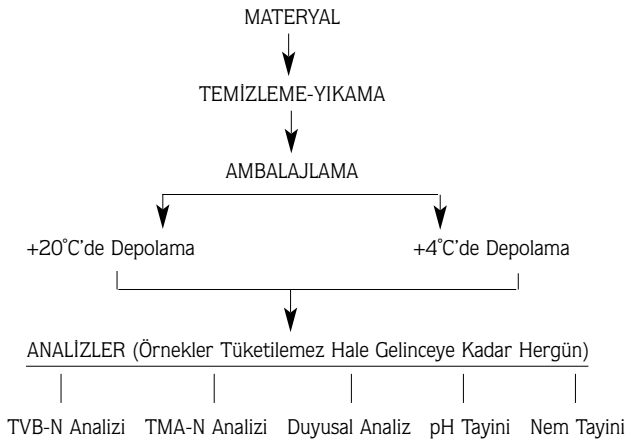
MATERYAL

TEMİZLEME-YIKAMA

AMBALAJLAMA

+20°C'de Depolama

+4°C'de Depolama

ANALİZLER (Örnekler Tüketilemez Hale Gelinceye Kadar Hergün)

TVB-N Analizi

TMA-N Analizi

Duyusal Analiz

pH Tayini

Nem Tayini